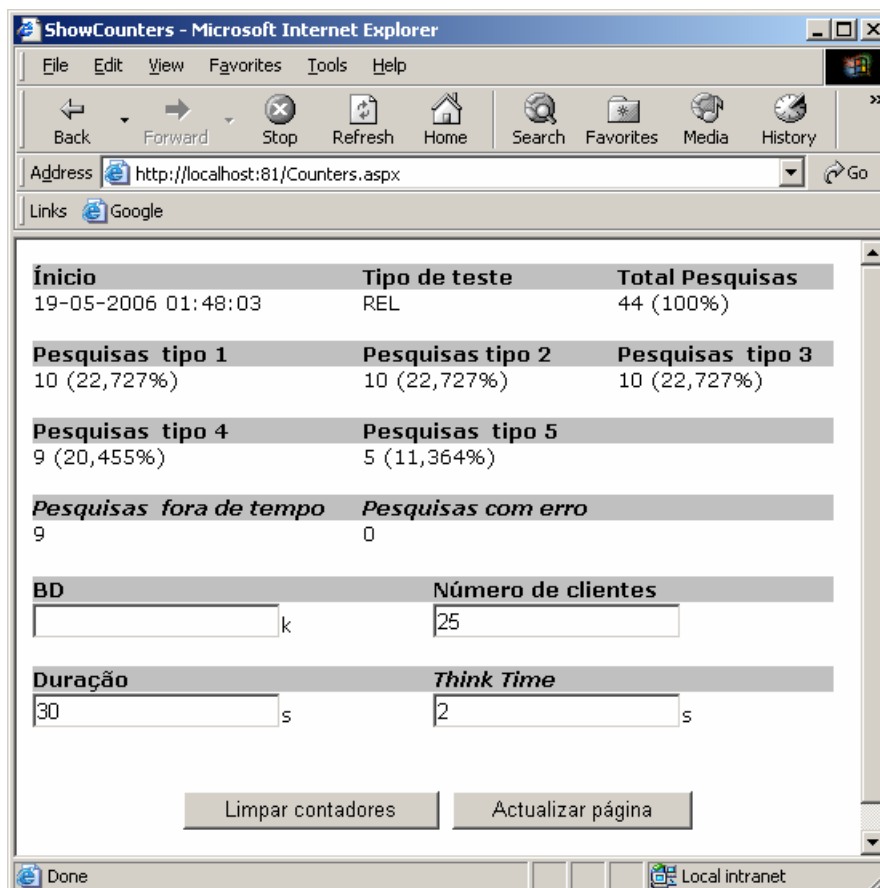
ShowCounters - Microsoft Internet Explorer

File Edit View Favorites Tools Help

Back Forward Stop Refresh Home Search Favorites Media History

Address http://localhost:81/Counters.aspx Go

Links Google

| Ínicio | Tipo de teste | Total Pesquisas |
|---|---|---|
| 19-05-2006 01:48:03 | REL | 44 (100%) |

| Pesquisas tipo 1 | Pesquisas tipo 2 | Pesquisas tipo 3 |
|---|---|---|
| 10 (22,727%) | 10 (22,727%) | 10 (22,727%) |

| Pesquisas tipo 4 | Pesquisas tipo 5 |
|---|---|
| 9 (20,455%) | 5 (11,364%) |

| *Pesquisas fora de tempo* | *Pesquisas com erro* |
|---|---|
| 9 | 0 |

| BD | Número de clientes |
|---|---|
| k | 25 |

| Duração | *Think Time* |
|---|---|
| 30 s | 2 s |

Limpar contadores Actualizar página

Done Local intranet